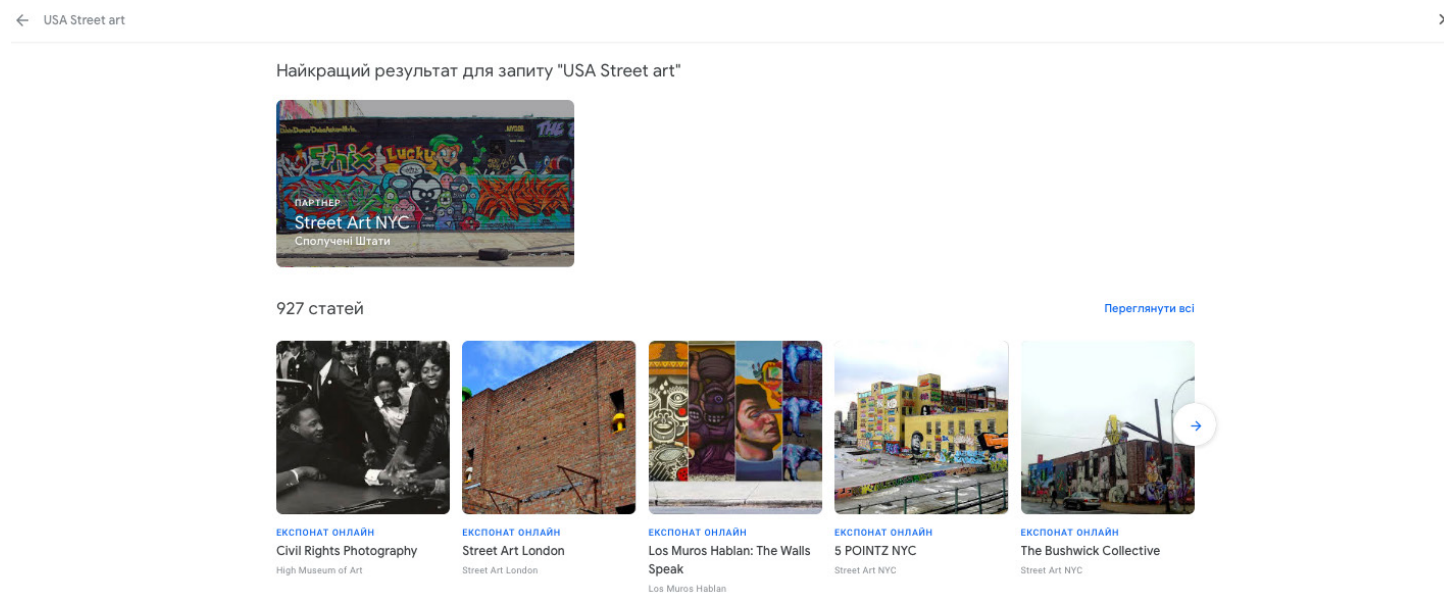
USA Street art

Найкращий результат для запиту "USA Street art"

ПАРТНЕР
Street Art NYC
Сполучені Штати

927 статей

Переглянути всі

ЕКСПОНАТ ОНЛАЙН
Civil Rights Photography
High Museum of Art

ЕКСПОНАТ ОНЛАЙН
Street Art London
Street Art London

ЕКСПОНАТ ОНЛАЙН
Los Muros Hablan: The Walls Speak
Los Muros Hablan

ЕКСПОНАТ ОНЛАЙН
5 POINTZ NYC
Street Art NYC

ЕКСПОНАТ ОНЛАЙН
The Bushwick Collective
Street Art NYC